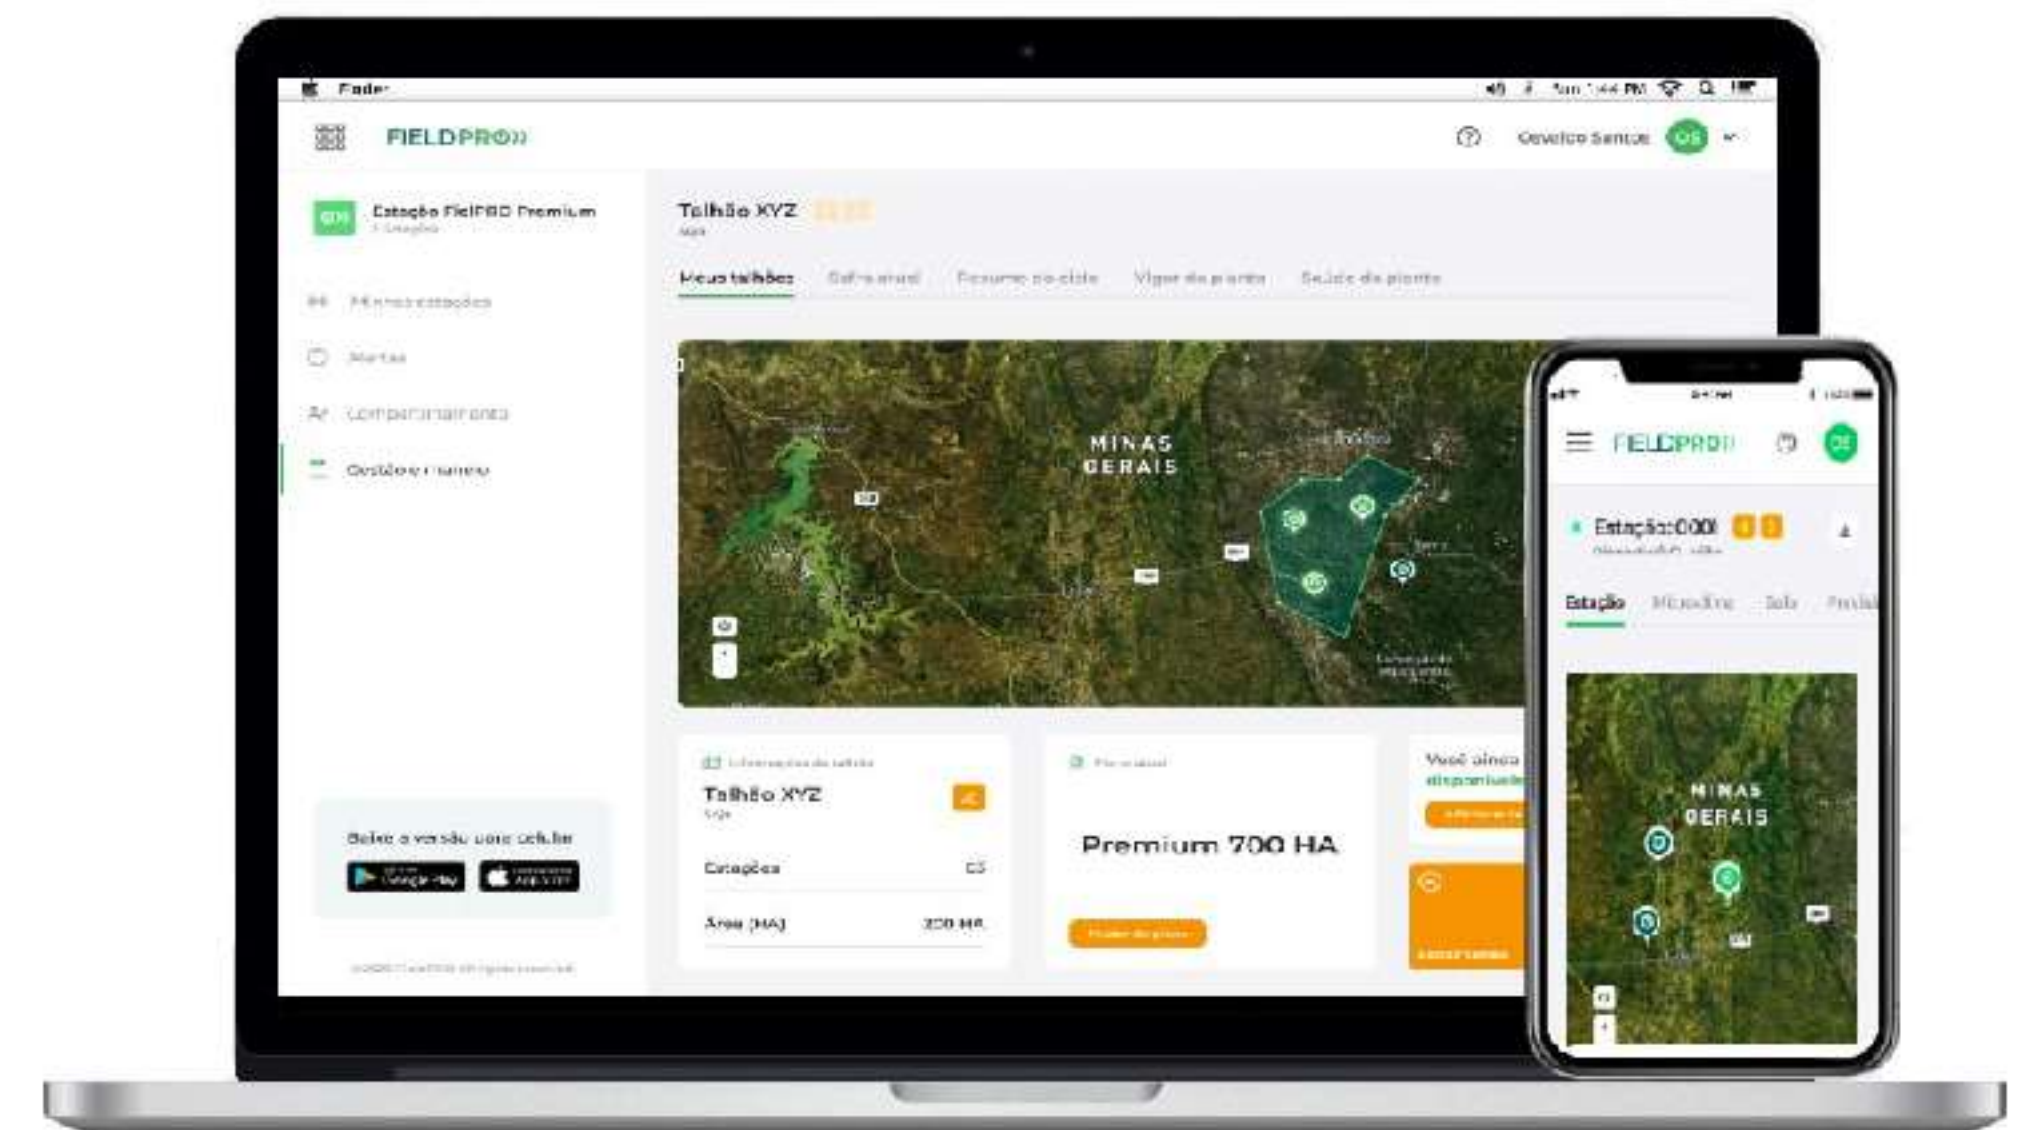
Finder

FIELDPRO

Osvaldo Santos OS

Estação FieldPRO Premium
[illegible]

Minhas estações
Alertas
Comportamento
Gestão e manejo

Baixe a versão para celular
Google Play
App Store

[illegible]

Talhão XYZ
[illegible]

Meus talhões
Safra atual
Resumo do ciclo
Vigor da planta
Saúde da planta

MINAS GERAIS

Informações do talhão
Talhão XYZ
Soja
Estações 03
Área (HA) 200 HA

Plano atual
Premium 700 HA
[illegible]

Você ainda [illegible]
disponíveis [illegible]

FIELDPRO
OS

Estação 0001
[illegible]

Estação
Microclima
Solo
Previsão

MINAS GERAIS